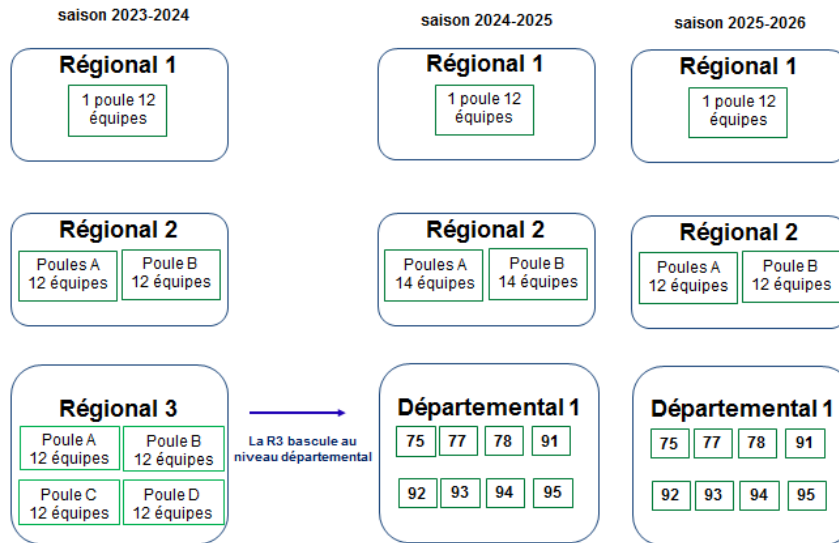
saison 2023-2024

Régional 1
1 poule 12 équipes

Régional 2
Poules A 12 équipes
Poule B 12 équipes

Régional 3
Poule A 12 équipes
Poule B 12 équipes
Poule C 12 équipes
Poule D 12 équipes

La R3 bascule au niveau départemental

saison 2024-2025

Régional 1
1 poule 12 équipes

Régional 2
Poules A 14 équipes
Poule B 14 équipes

Départemental 1
75 77 78 91
92 93 94 95

saison 2025-2026

Régional 1
1 poule 12 équipes

Régional 2
Poules A 12 équipes
Poule B 12 équipes

Départemental 1
75 77 78 91
92 93 94 95